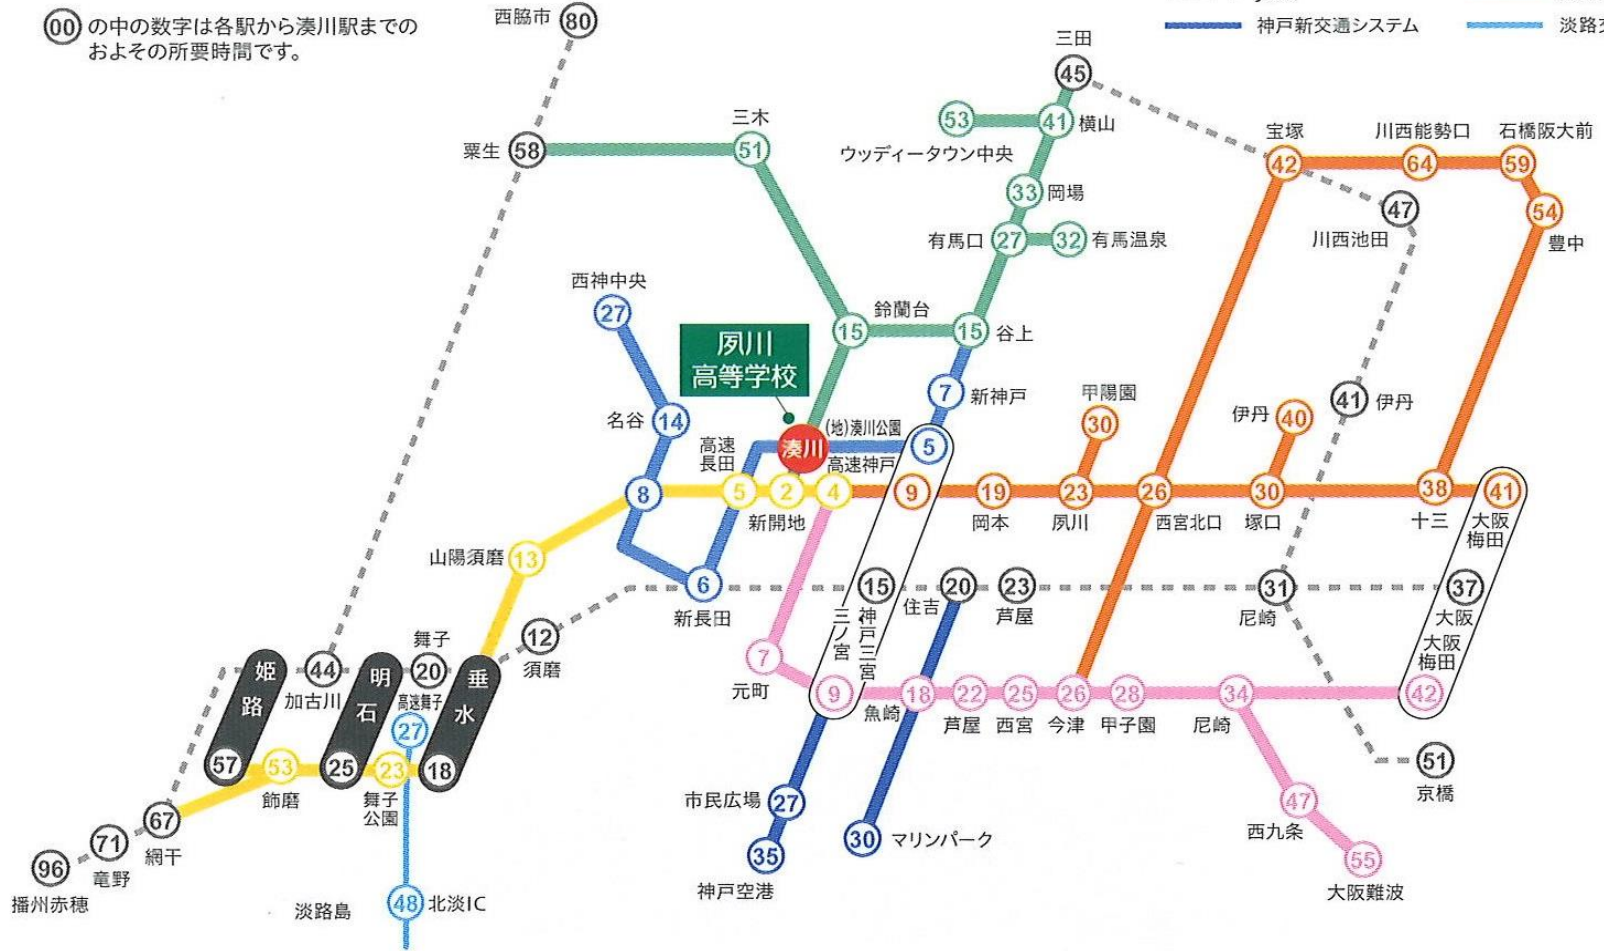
00 の中の数字は各駅から湊川駅までのおよその所要時間です。

神戸新交通システム
淡路交

西脇市 80
三田 45
53 41 横山
ウッディータウン中央
33 岡場
有馬口 27 32 有馬温泉
三木 51
粟生 58
宝塚 42
川西能勢口 64
石橋阪大前 59
54 豊中
47 川西池田
西神中央 27
鈴蘭台 15
15 谷上
夙川高等学校
7 新神戸
甲陽園 30
名谷 14
高速長田
(地)湊川公園
湊川
5
高速神戸
伊丹 40
41 伊丹
8
5 2 4
9 19 23 26 30 38 41
新開地
岡本 夙川 西宮北口 塚口 十三 大阪梅田
山陽須磨 13
6 新長田
15 三ノ宮 神戸三宮
20 住吉
23 芦屋
31 尼崎
37 大阪
大阪梅田
12 須磨
舞子 20
44 加古川
姫路
明石
垂水
高速舞子 27
7 元町
9 18 22 25 26 28 34 42
魚崎 芦屋 西宮 今津 甲子園 尼崎
57 53 25 23 18
飾磨
舞子公園
51 京橋
67 網干
71 竜野
96 播州赤穂
市民広場 27
35 神戸空港
30 マリンパーク
47 西九条
55 大阪難波
淡路島
48 北淡IC